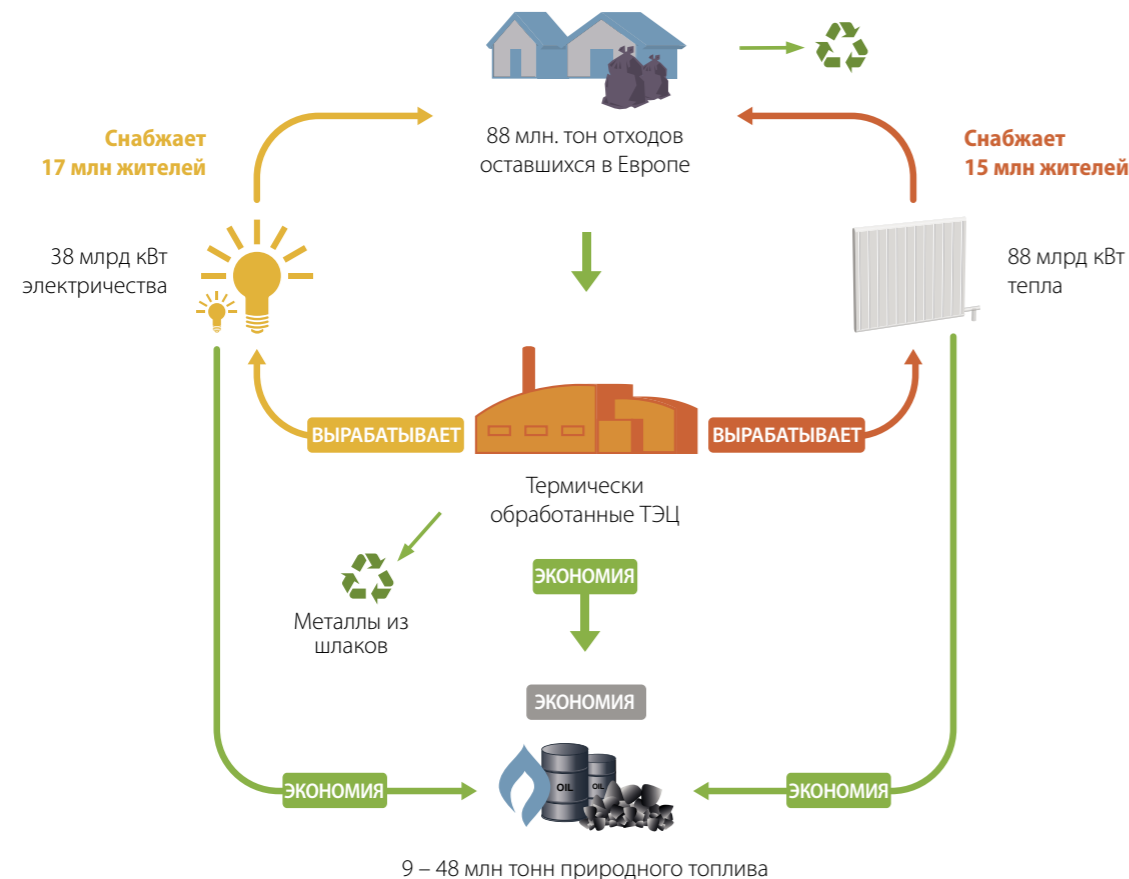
88 млн. тон отходов оставшихся в Европе

Снабжает 17 млн жителей

Снабжает 15 млн жителей

38 млрд кВт электричества

88 млрд кВт тепла

ВЫРАБАТЫВАЕТ

ВЫРАБАТЫВАЕТ

Термически обработанные ТЭЦ

Металлы из шлаков

ЭКОНОМИЯ

ЭКОНОМИЯ

ЭКОНОМИЯ

ЭКОНОМИЯ

OIL

OIL

9 – 48 млн тонн природного топлива